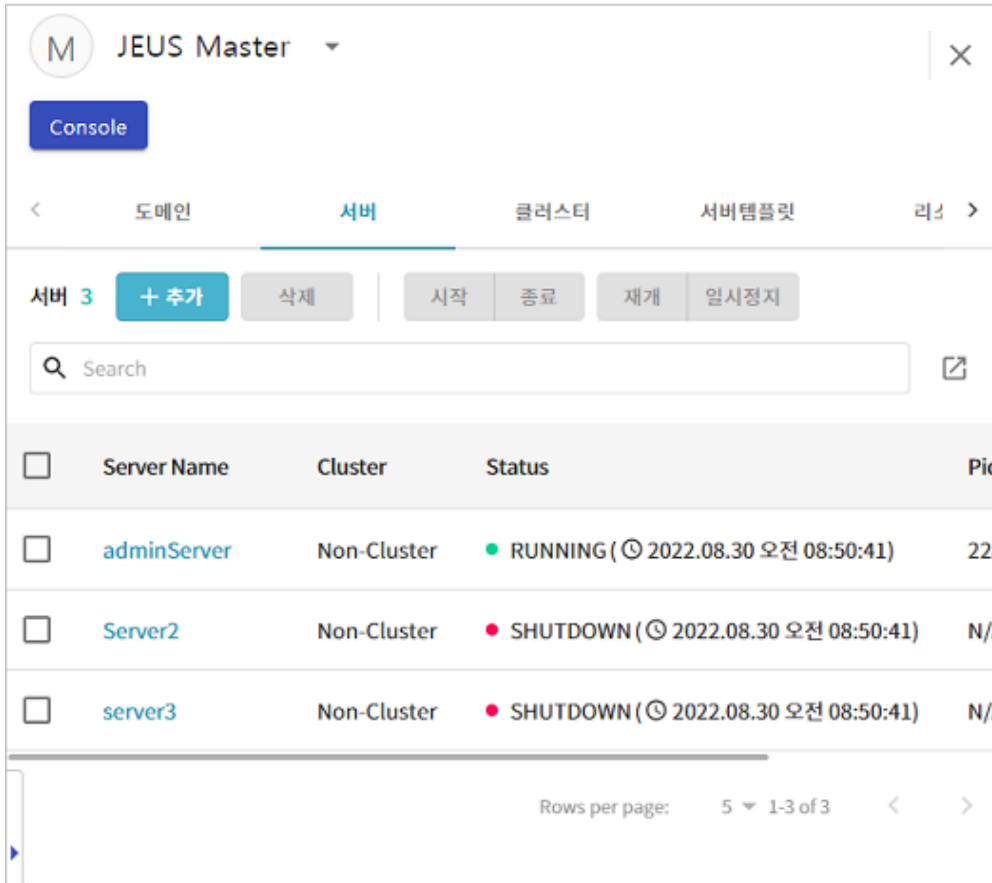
M JEUS Master

Console

도메인 서버 클러스터 서버템플릿 리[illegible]

서버 3 + 추가 삭제 시작 종료 재개 일시정지

Search

| | Server Name | Cluster | Status | Pi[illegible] |
|---|---|---|---|---|
| | adminServer | Non-Cluster | RUNNING ( 2022.08.30 오전 08:50:41) | 22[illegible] |
| | Server2 | Non-Cluster | SHUTDOWN ( 2022.08.30 오전 08:50:41) | N/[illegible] |
| | server3 | Non-Cluster | SHUTDOWN ( 2022.08.30 오전 08:50:41) | N/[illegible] |

Rows per page: 5 1-3 of 3